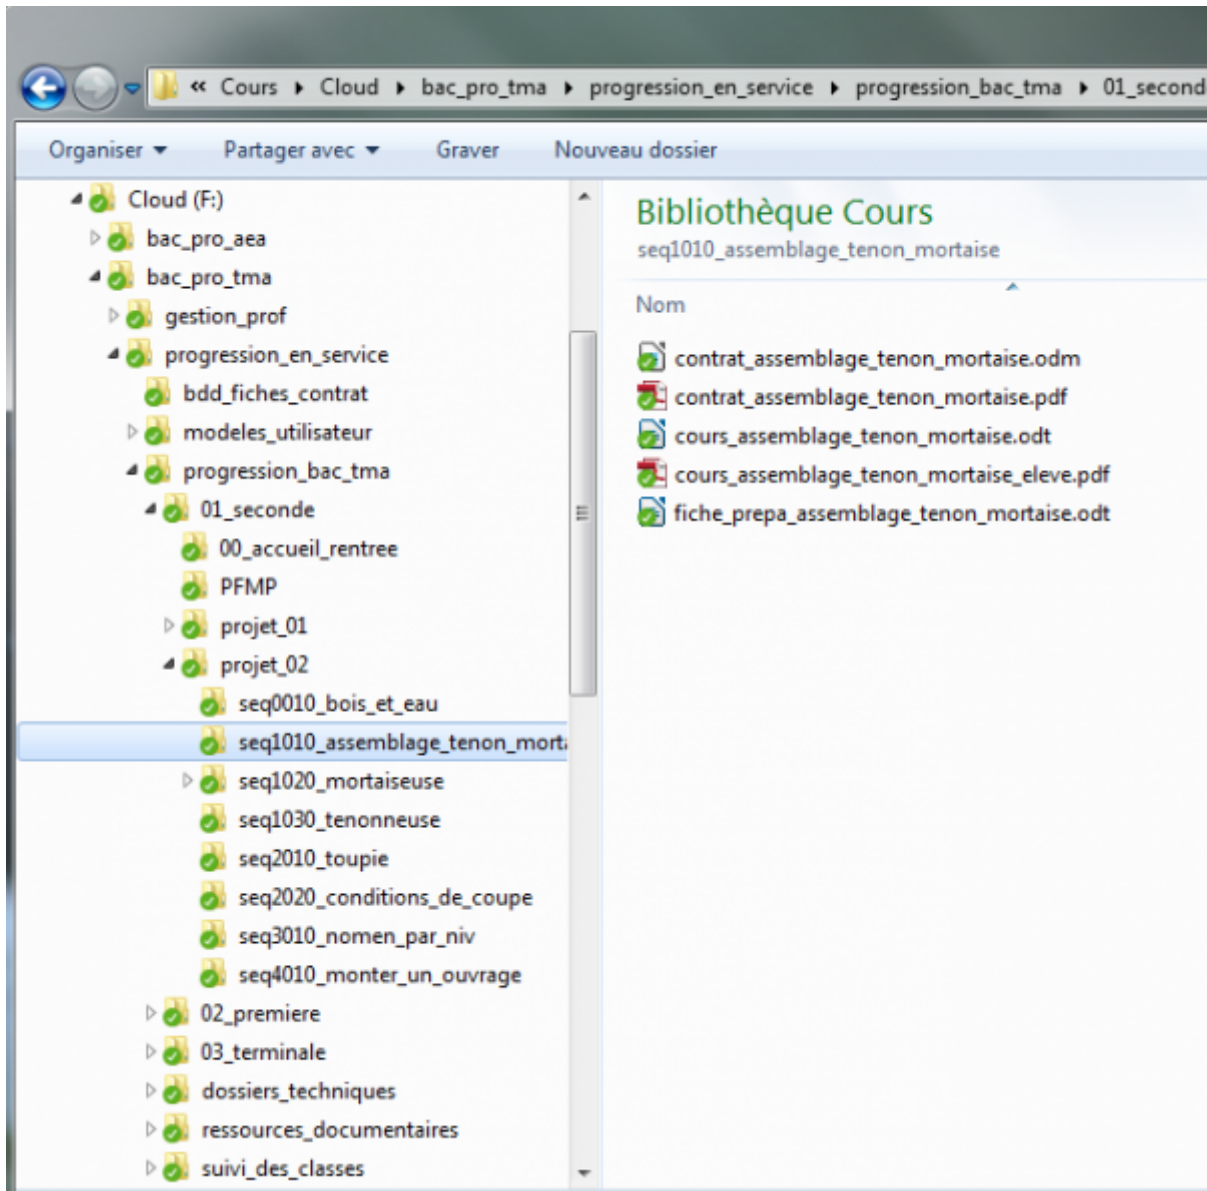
« Cours ▸ Cloud ▸ bac_pro_tma ▸ progression_en_service ▸ progression_bac_tma ▸ 01_second

Organiser ▾ Partager avec ▾ Graver Nouveau dossier

Cloud (F:)
bac_pro_aea
bac_pro_tma
gestion_prof
progression_en_service
bdd_fiches_contrat
modeles_utilisateur
progression_bac_tma
01_seconde
00_accueil_rentree
PFMP
projet_01
projet_02
seq0010_bois_et_eau
seq1010_assemblage_tenon_mort
seq1020_mortaiseuse
seq1030_tenonneuse
seq2010_toupie
seq2020_conditions_de_coupe
seq3010_nomen_par_niv
seq4010_monter_un_ouvrage
02_premiere
03_terminale
dossiers_techniques
ressources_documentaires
suivi_des_classes

Bibliothèque Cours
seq1010_assemblage_tenon_mortaise

Nom

contrat_assemblage_tenon_mortaise.odm
contrat_assemblage_tenon_mortaise.pdf
cours_assemblage_tenon_mortaise.odt
cours_assemblage_tenon_mortaise_eleve.pdf
fiche_prepa_assemblage_tenon_mortaise.odt